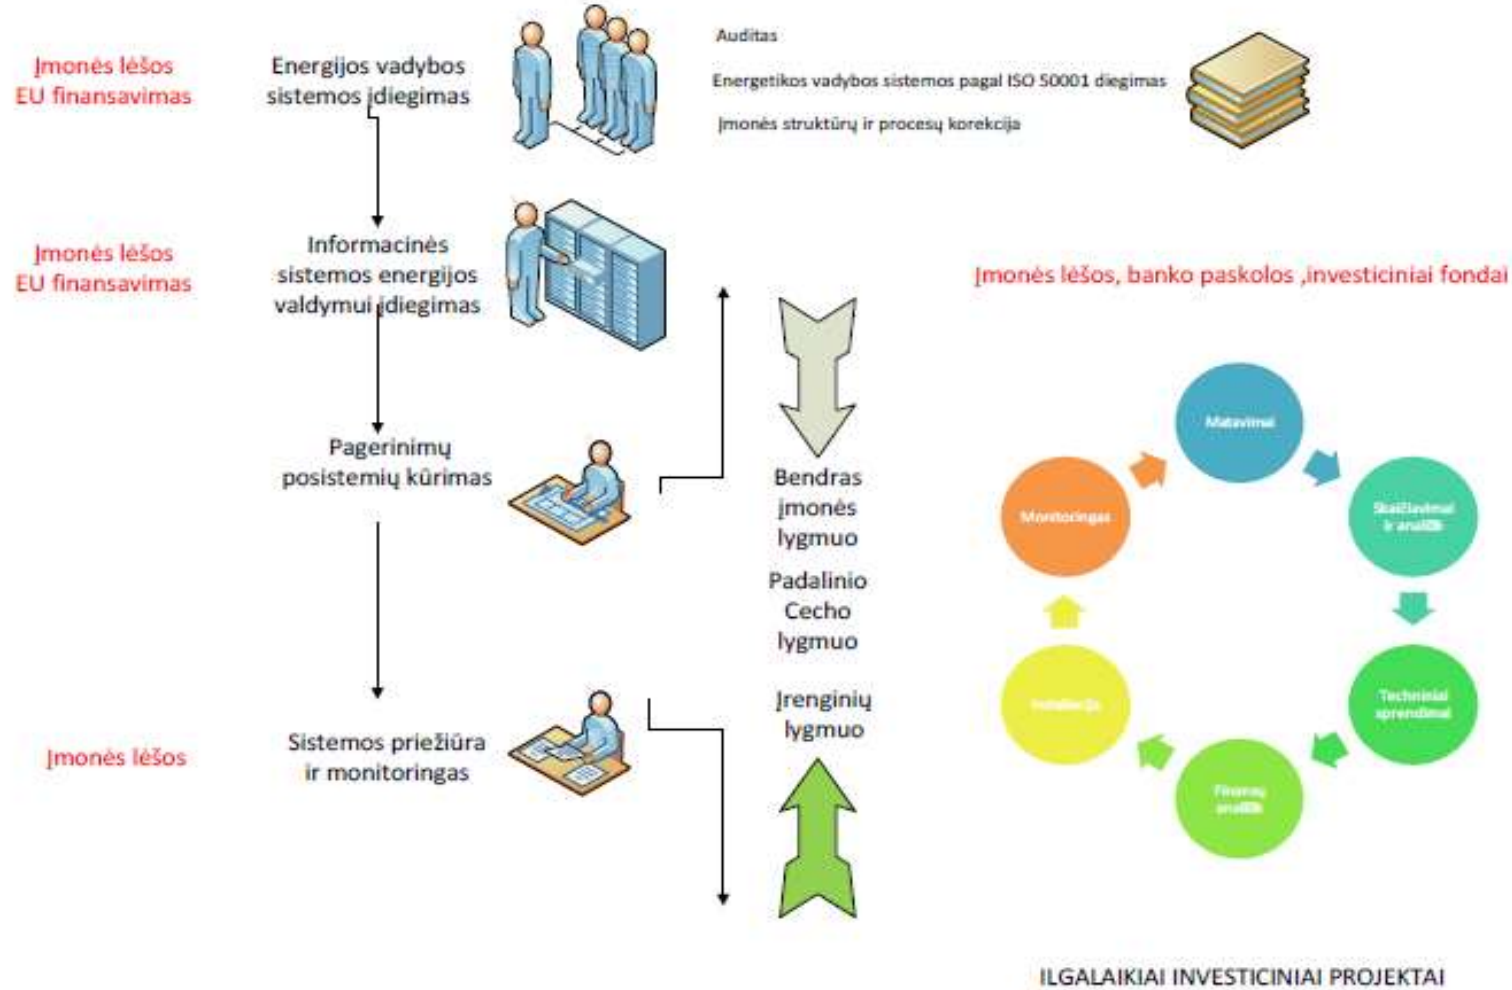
Įmonės lėšos
EU finansavimas

Energijos vadybos sistemos įdiegimas

Auditas

Energetikos vadybos sistemos pagal ISO 50001 diegimas

Įmonės struktūrų ir procesų korekcija

Įmonės lėšos
EU finansavimas

Informacinės sistemos energijos valdymui įdiegimas

Įmonės lėšos, banko paskolos ,investiciniai fondai

Pagerinimų posistemių kūrimas

Bendras įmonės lygmuo

Padalinio Cecho lygmuo

Įrenginių lygmuo

Įmonės lėšos

Sistemos priežiūra ir monitoringas

Matavimai

Skaičiavimai ir analizė

Techniniai sprendimai

Finansų analizė

Instaliacija

Monitoringas

ILGALAIKIAI INVESTICINIAI PROJEKTAI